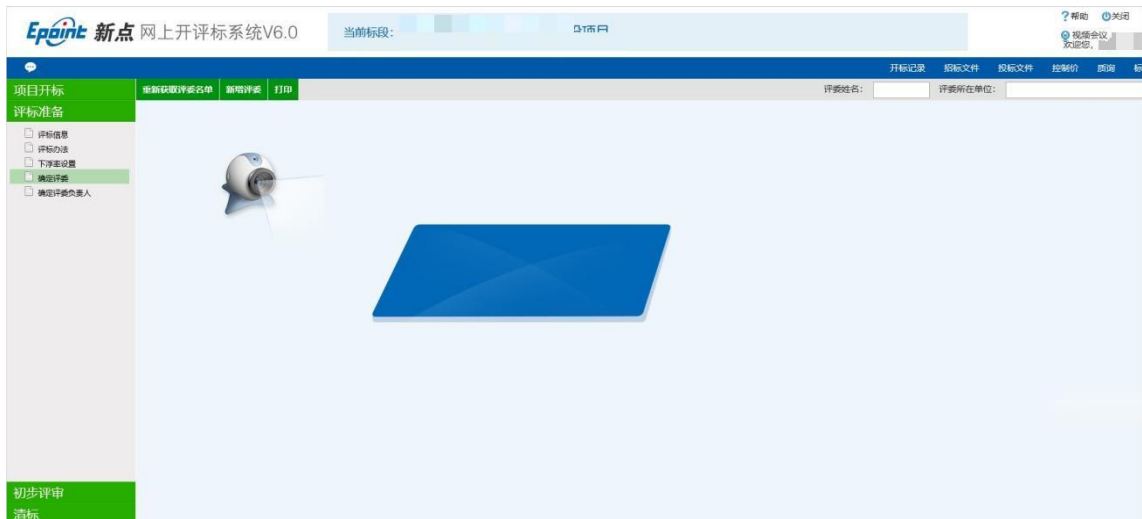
Epoint 新点 网上开评标系统V6.0

当前标段:

?帮助 关闭
视频会议
欢迎您,

开标记录 招标文件 投标文件 控制价 质询 标

项目开标
评标准备
评标信息
评标办法
下浮率设置
确定评委
确定评委负责人

重新获取评委名单 新增评委 打印

评委姓名:
评委所在单位:

初步评审
清标